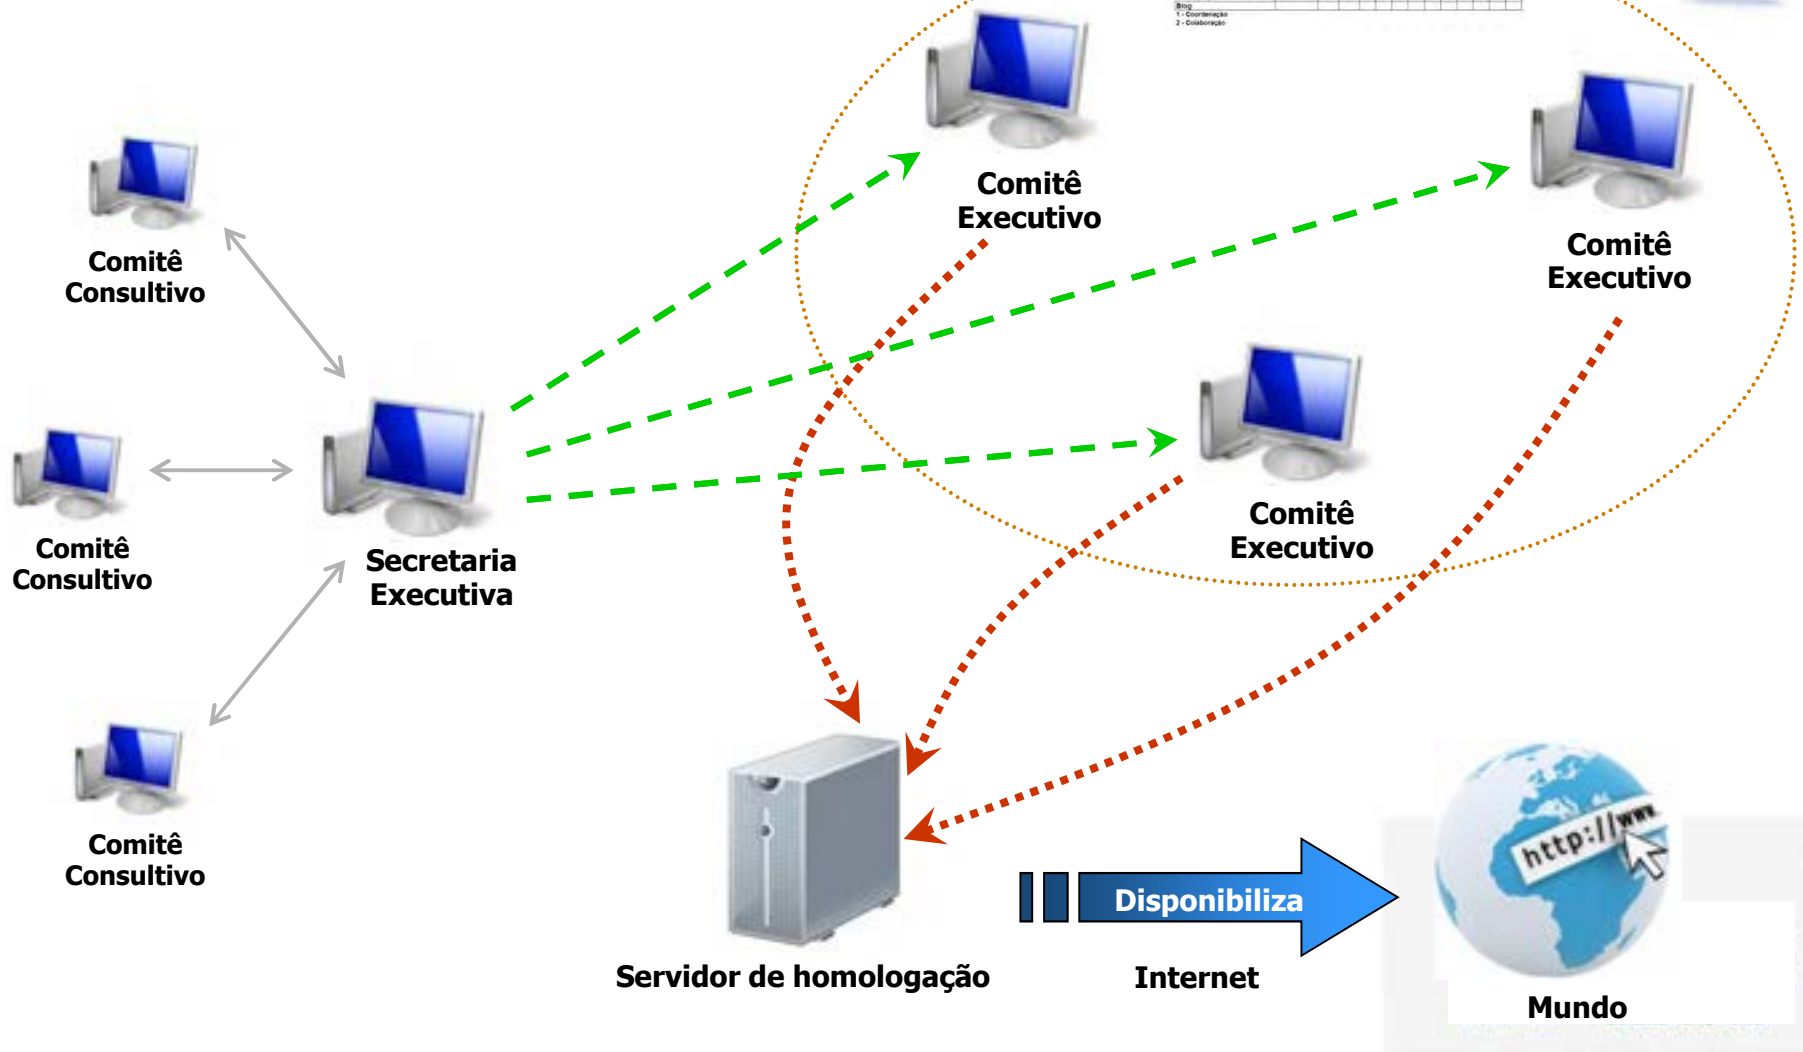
Blog
1 - Coordenação
2 - Colaboração

Comitê Consultivo

Comitê Consultivo

Comitê Consultivo

Secretaria Executiva

Comitê Executivo

Comitê Executivo

Comitê Executivo

Servidor de homologação

Disponibiliza

Internet

http://www

Mundo